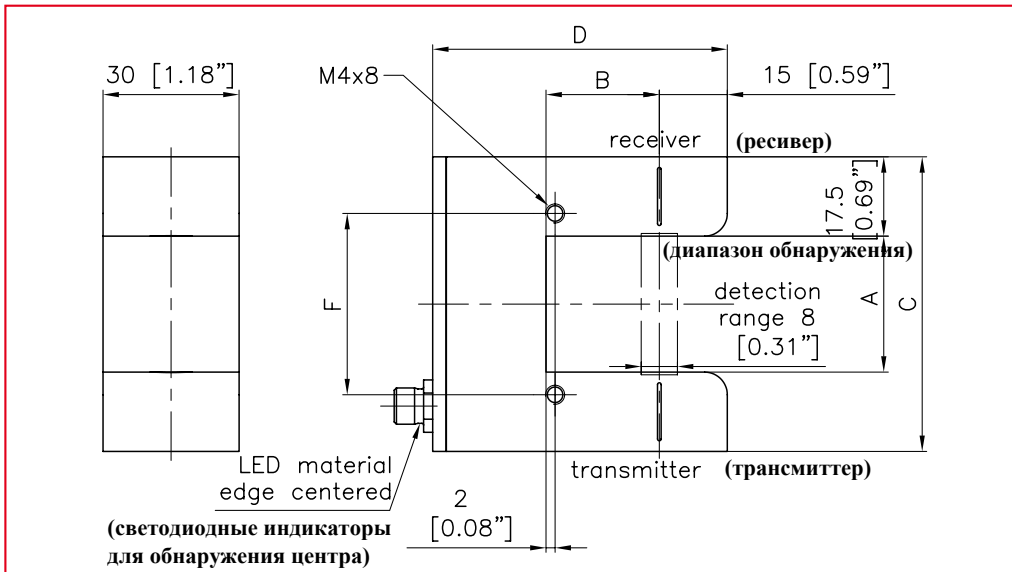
30 [1.18"]

M4x8

D

B

15 [0.59"]

receiver (ресивер)

17.5 [0.69"]

(диапазон обнаружения)

F

detection range 8 [0.31"]

A

C

LED material edge centered

(светодиодные индикаторы для обнаружения центра)

2 [0.08"]

transmitter (трансмиттер)